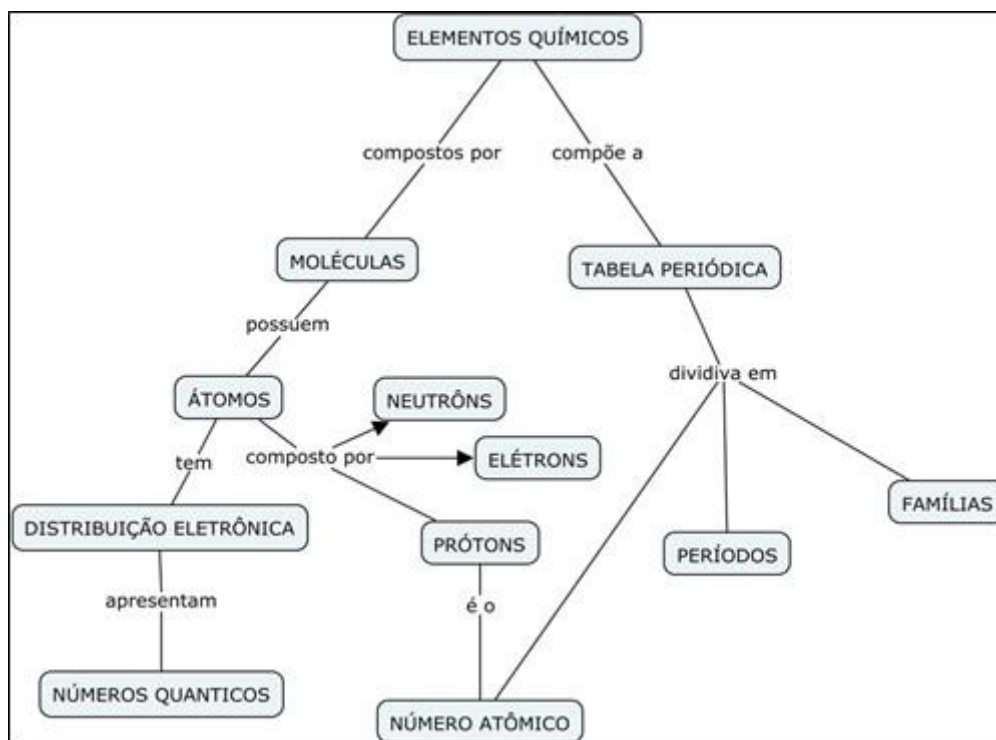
ELEMENTOS QUÍMICOS

compostos por

compõe a

MOLÉCULAS

TABELA PERIÓDICA

possuem

dividiva em

ÁTOMOS

NEUTRÔNS

tem

composto por

ELÉTRONS

FAMÍLIAS

DISTRIBUIÇÃO ELETRÔNICA

PRÓTONS

PERÍODOS

apresentam

é o

NÚMEROS QUANTICOS

NÚMERO ATÔMICO